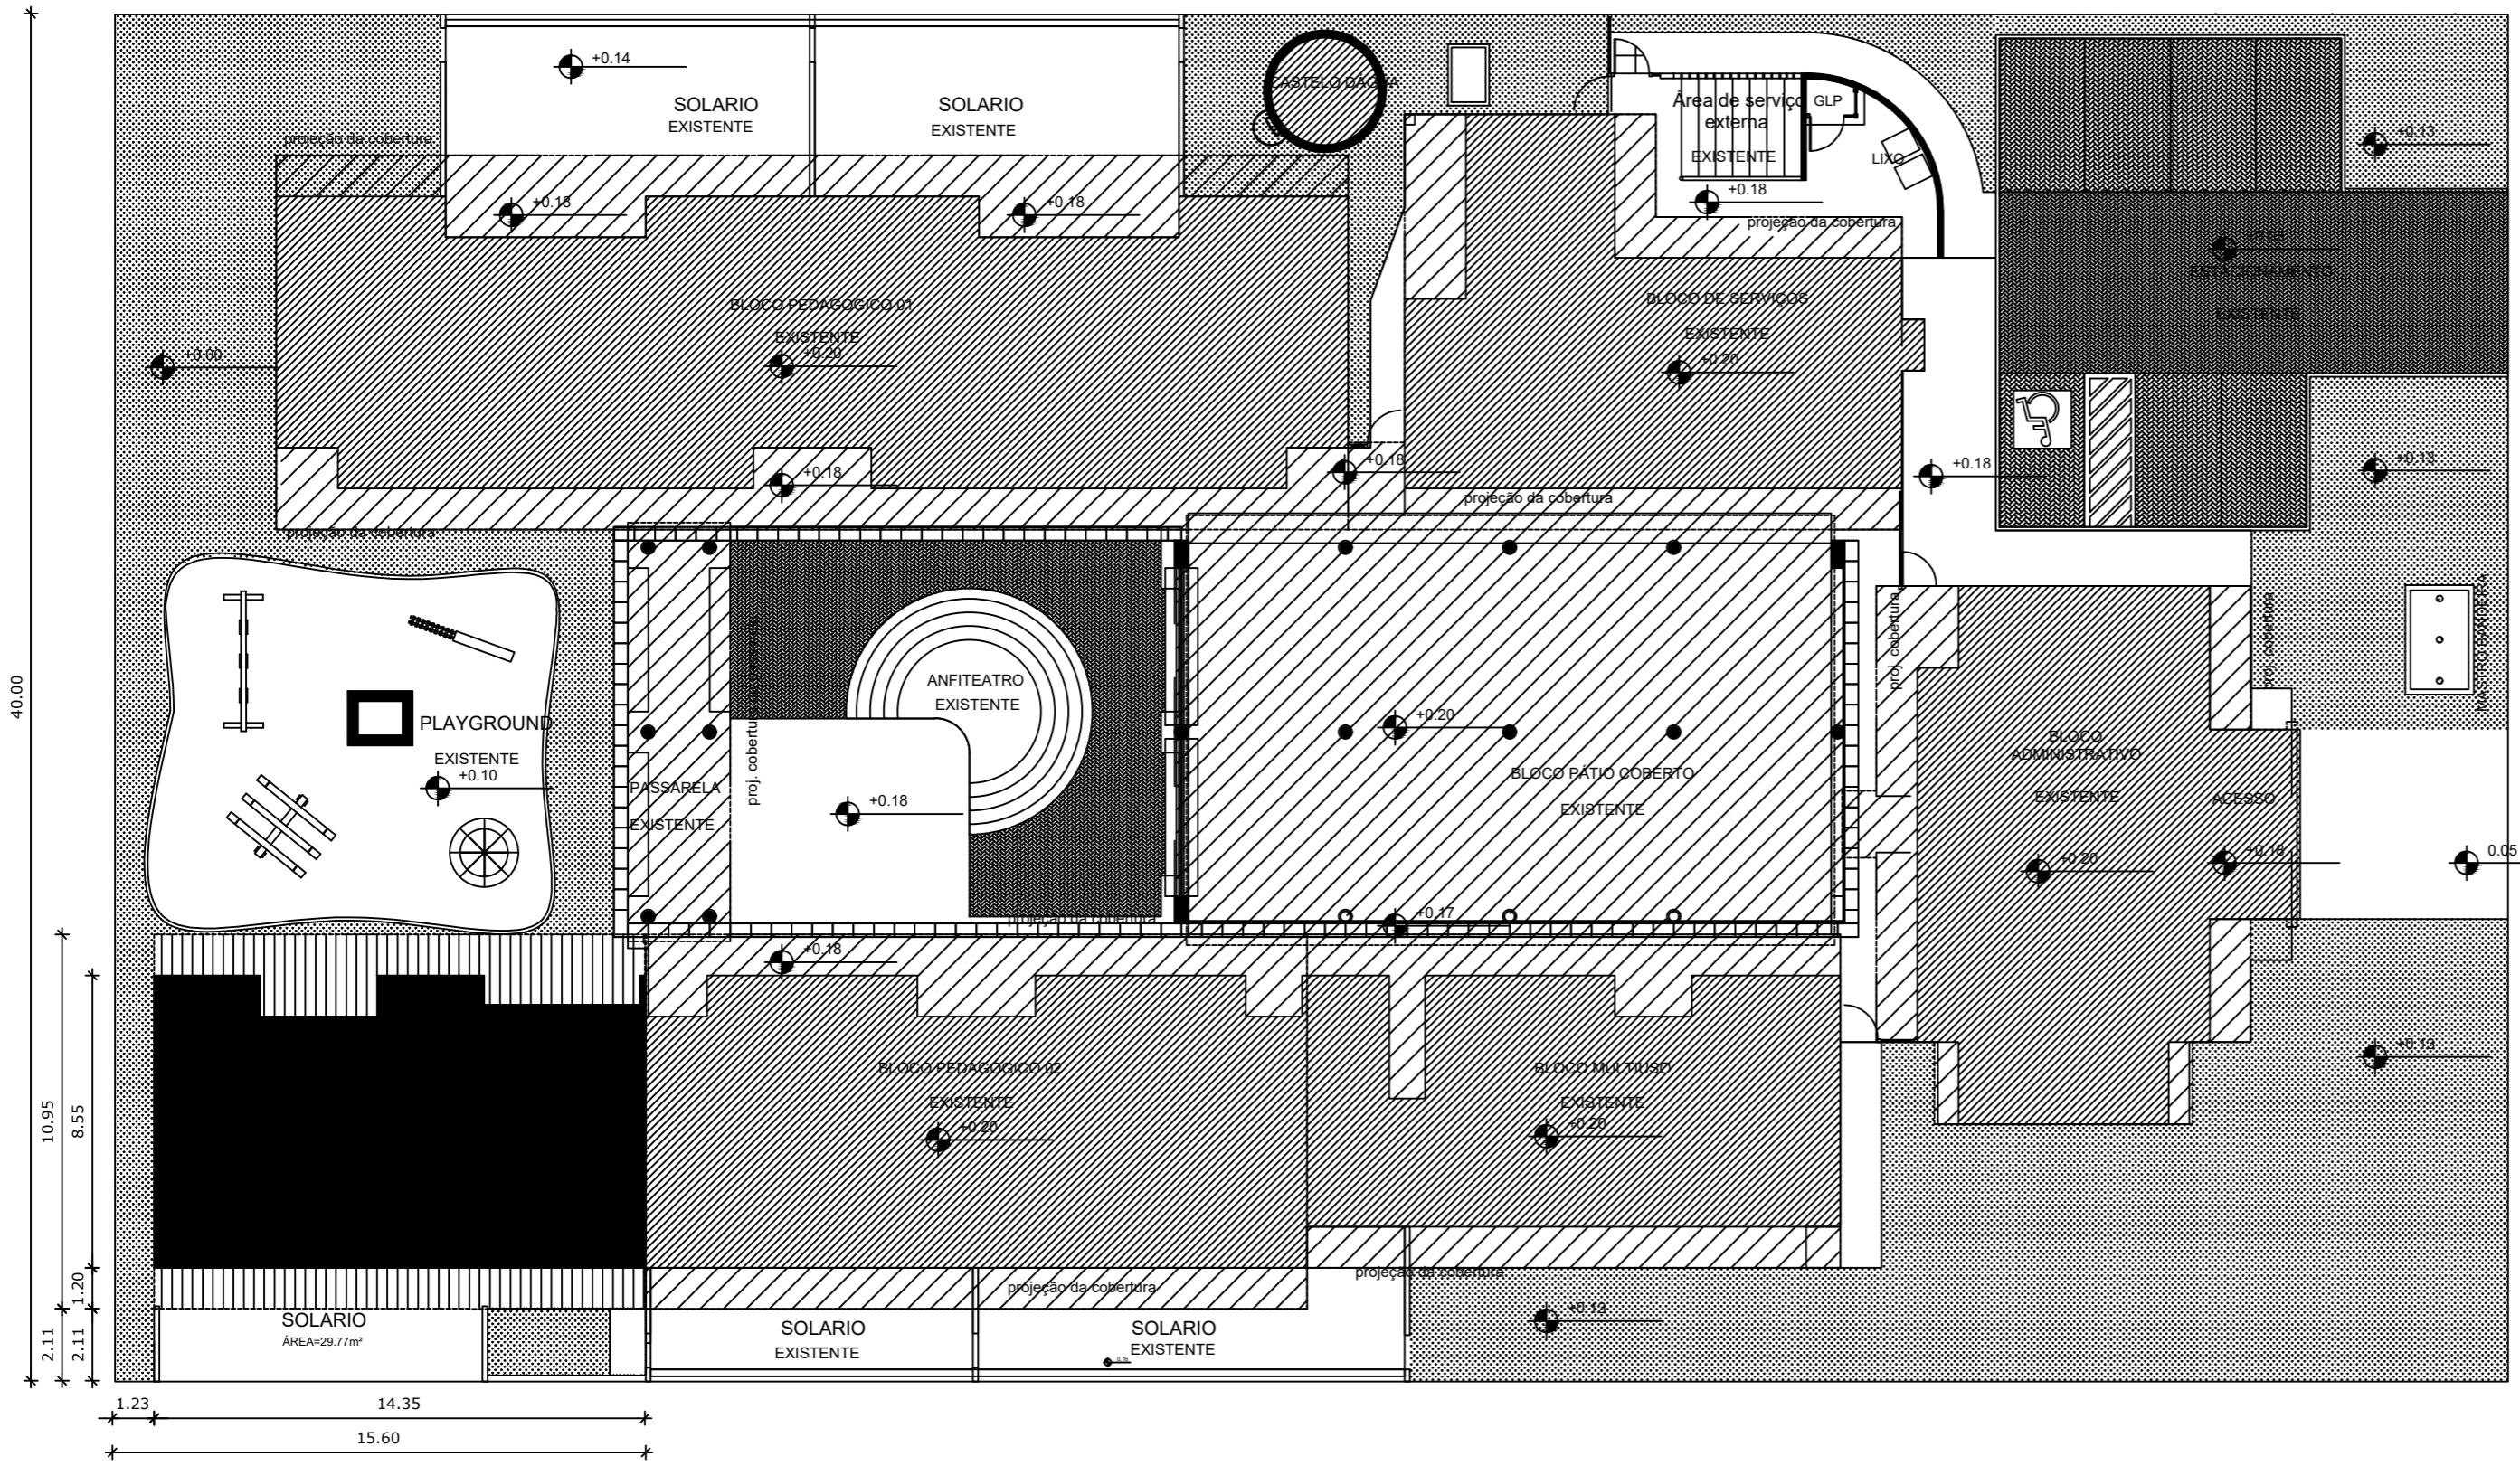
+0.14
SOLARIO
EXISTENTE
SOLARIO
EXISTENTE
CASTELO D'ÁGUA
Área de serviço externa
GLP
EXISTENTE
LIXO
+0.18
projeção da cobertura
projeção da cobertura
+0.18
+0.18
+0.13
ESTACIONAMENTO
EXISTENTE
BLOCO PEDAGÓGICO 01
EXISTENTE
+0.20
BLOCO DE SERVIÇOS
EXISTENTE
+0.20
+0.00
+0.18
+0.18
+0.18
+0.13
projeção da cobertura
projeção da cobertura
PLAYGROUND
EXISTENTE
+0.10
ANFITEATRO
EXISTENTE
proj. cobertura passarela
+0.18
PASSARELA
EXISTENTE
+0.20
BLOCO PÁTIO COBERTO
EXISTENTE
+0.17
proj. cobertura
proj. cobertura
MASTRO BANDEIRA
BLOCO ADMINISTRATIVO
EXISTENTE
ACESSO
+0.20
+0.18
0.05
projeção da cobertura
+0.18
BLOCO PEDAGÓGICO 02
EXISTENTE
+0.20
BLOCO MULTIUSO
EXISTENTE
+0.20
+0.13
projeção da cobertura
projeção da cobertura
+0.14
SOLARIO
ÁREA=29.77m²
SOLARIO
EXISTENTE
SOLARIO
EXISTENTE
40.00
10.95
8.55
1.20
2.11
2.11
1.23
14.35
15.60